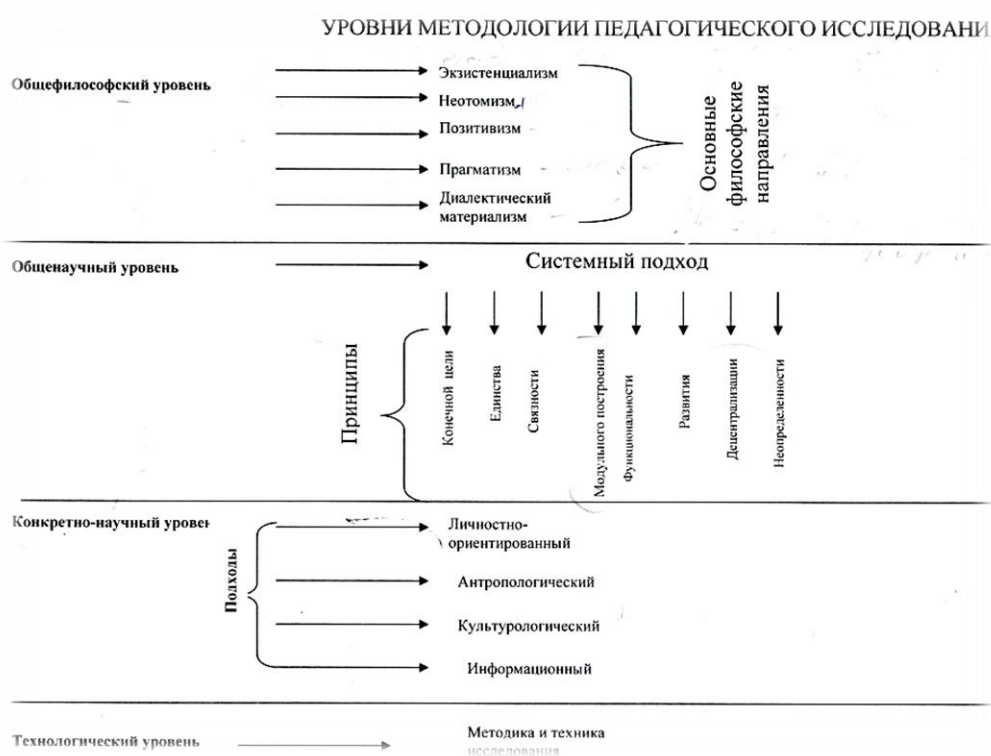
УРОВНИ МЕТОДОЛОГИИ ПЕДАГОГИЧЕСКОГО ИССЛЕДОВАНИ

Общефилософский уровень

Экзистенциализм
Неотомизм
Позитивизм
Прагматизм
Диалектический материализм

Основные философские направления

Общенаучный уровень

Системный подход

Принципы

Конечной цели
Единства
Связности
Модульного построения
Функциональности
Развития
Децентрализации
Неопределенности

Конкретно-научный уровен

Подходы

Личностно-ориентированный
Антропологический
Культурологический
Информационный

Технологический уровень

Методика и техника исследования